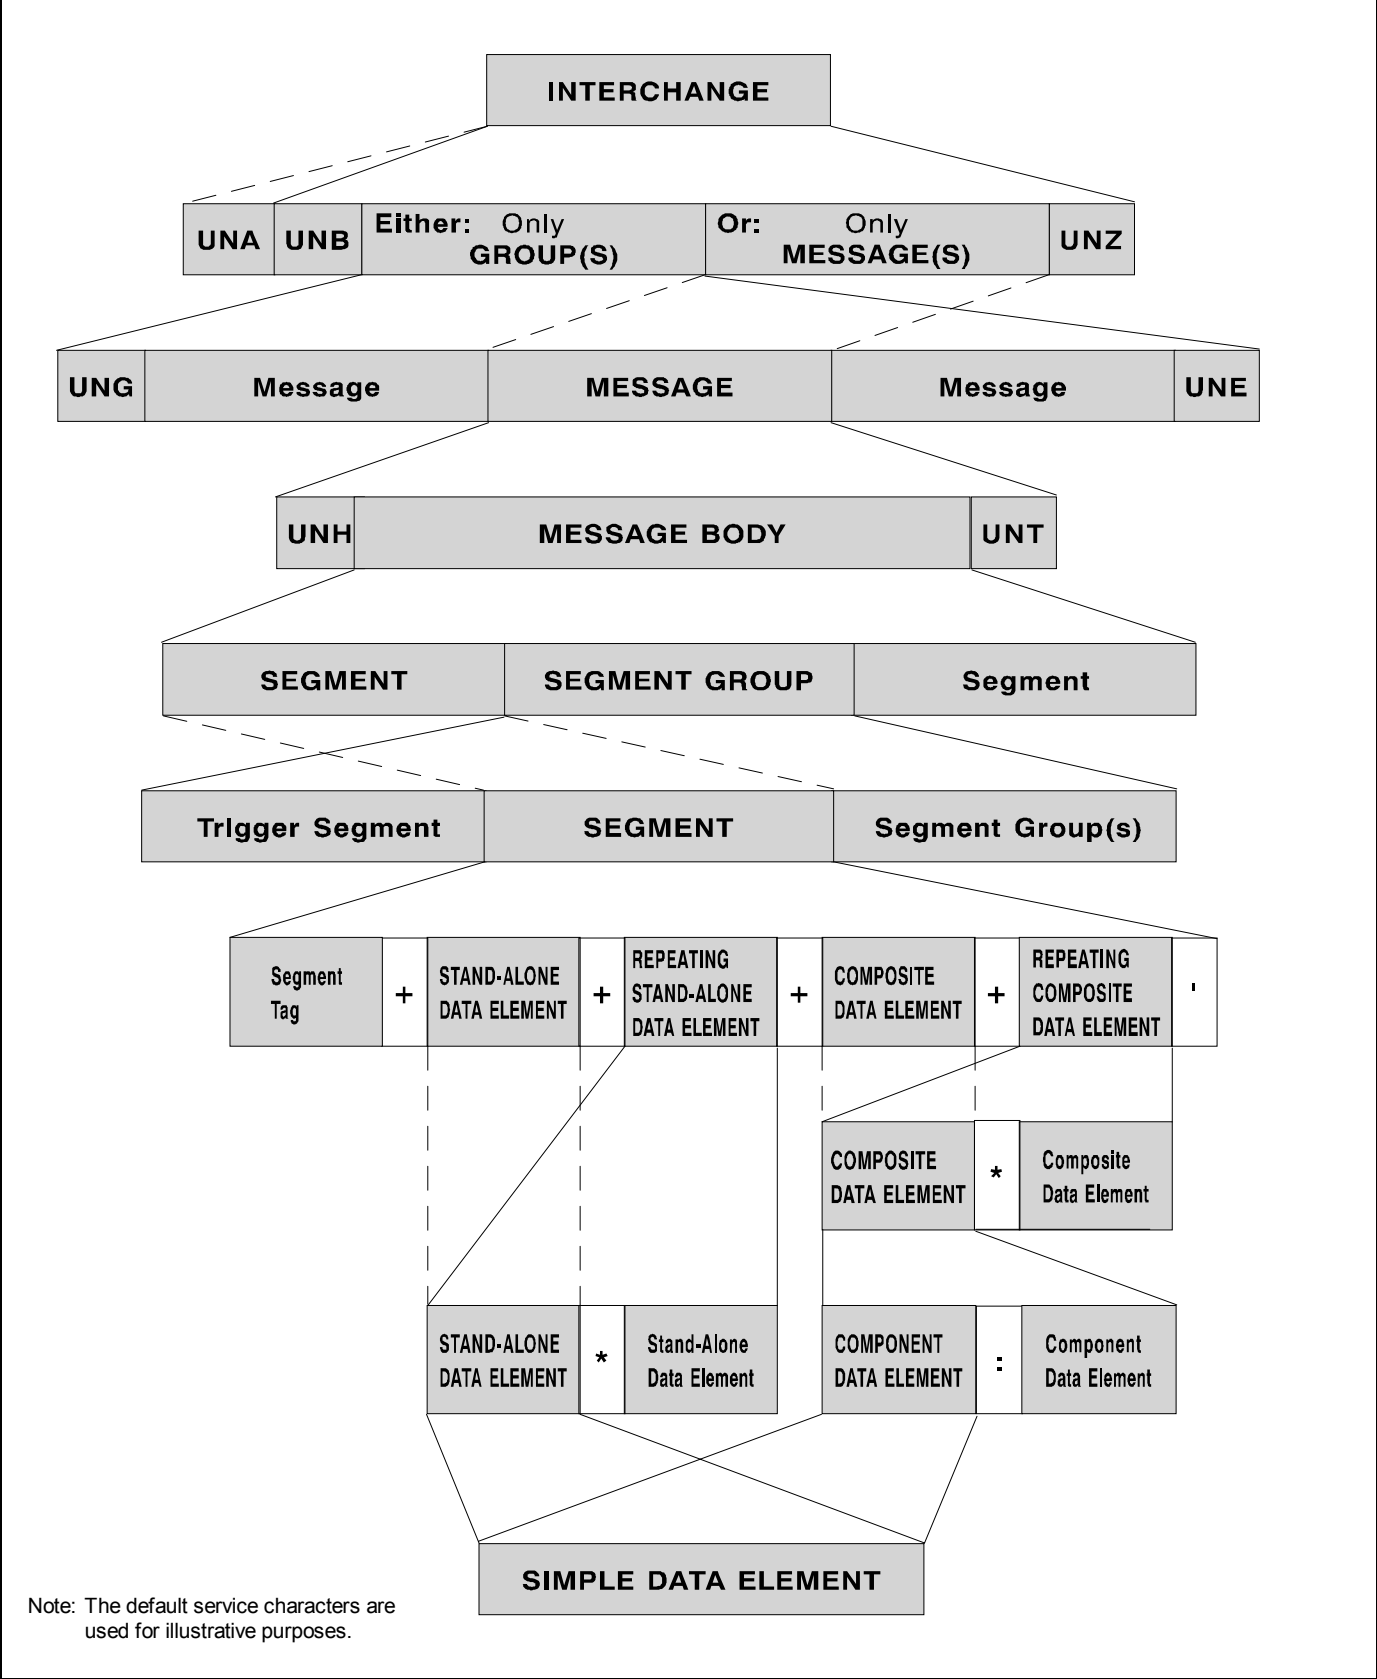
INTERCHANGE

UNA
UNB
Either: Only GROUP(S)
Or: Only MESSAGE(S)
UNZ

UNG
Message
MESSAGE
Message
UNE

UNH
MESSAGE BODY
UNT

SEGMENT
SEGMENT GROUP
Segment

Trigger Segment
SEGMENT
Segment Group(s)

Segment Tag
+
STAND-ALONE DATA ELEMENT
+
REPEATING STAND-ALONE DATA ELEMENT
+
COMPOSITE DATA ELEMENT
+
REPEATING COMPOSITE DATA ELEMENT
'

COMPOSITE DATA ELEMENT
*
Composite Data Element

STAND-ALONE DATA ELEMENT
*
Stand-Alone Data Element

COMPONENT DATA ELEMENT
:
Component Data Element

SIMPLE DATA ELEMENT

Note: The default service characters are used for illustrative purposes.